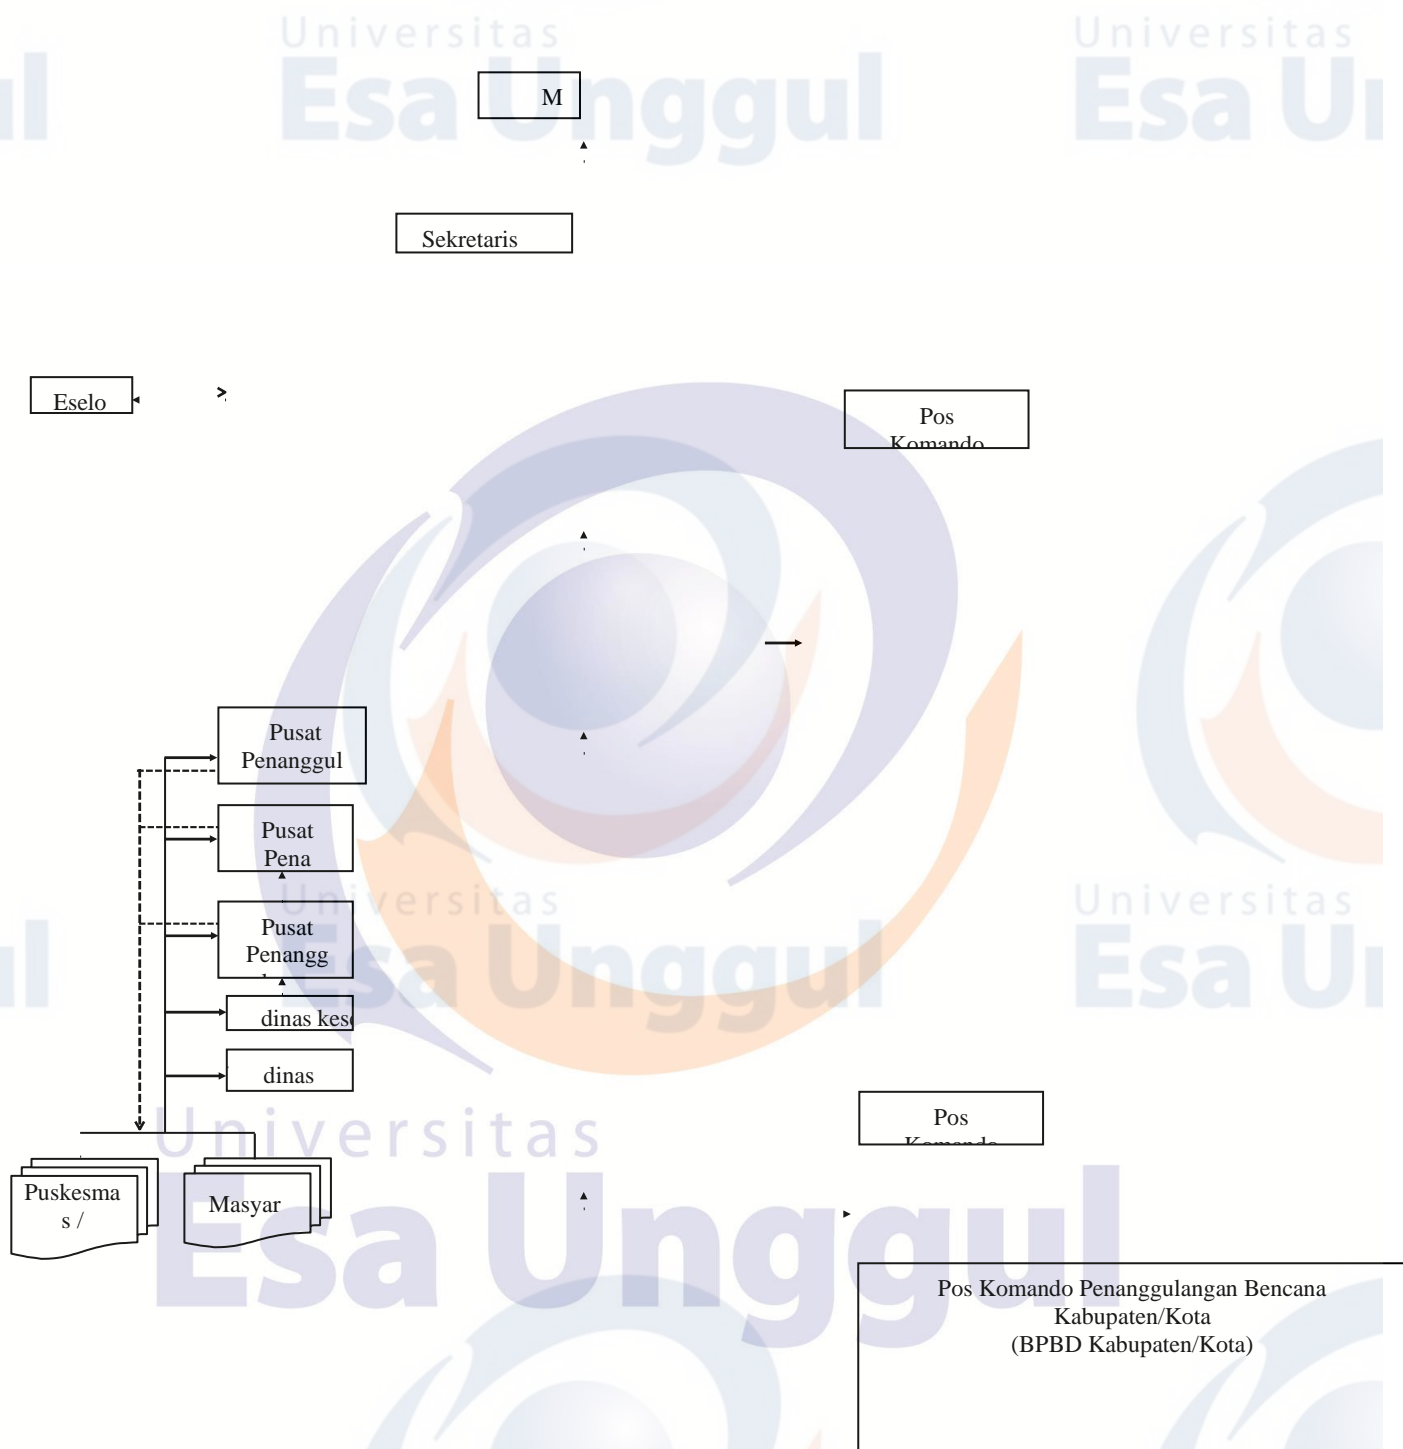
Universitas
Esa Unggul

Universitas
Esa Unggul

M

Sekretaris

Eselo

Pos
Komando

Pusat
Penanggul

Pusat
Pena

Pusat
Penangg

dinas kes

dinas

Universitas
Esa Unggul

Pos
Komando

Universitas
Esa Unggul

Puskesma
s /

Masyar

Pos Komando Penanggulangan Bencana
Kabupaten/Kota
(BPBD Kabupaten/Kota)